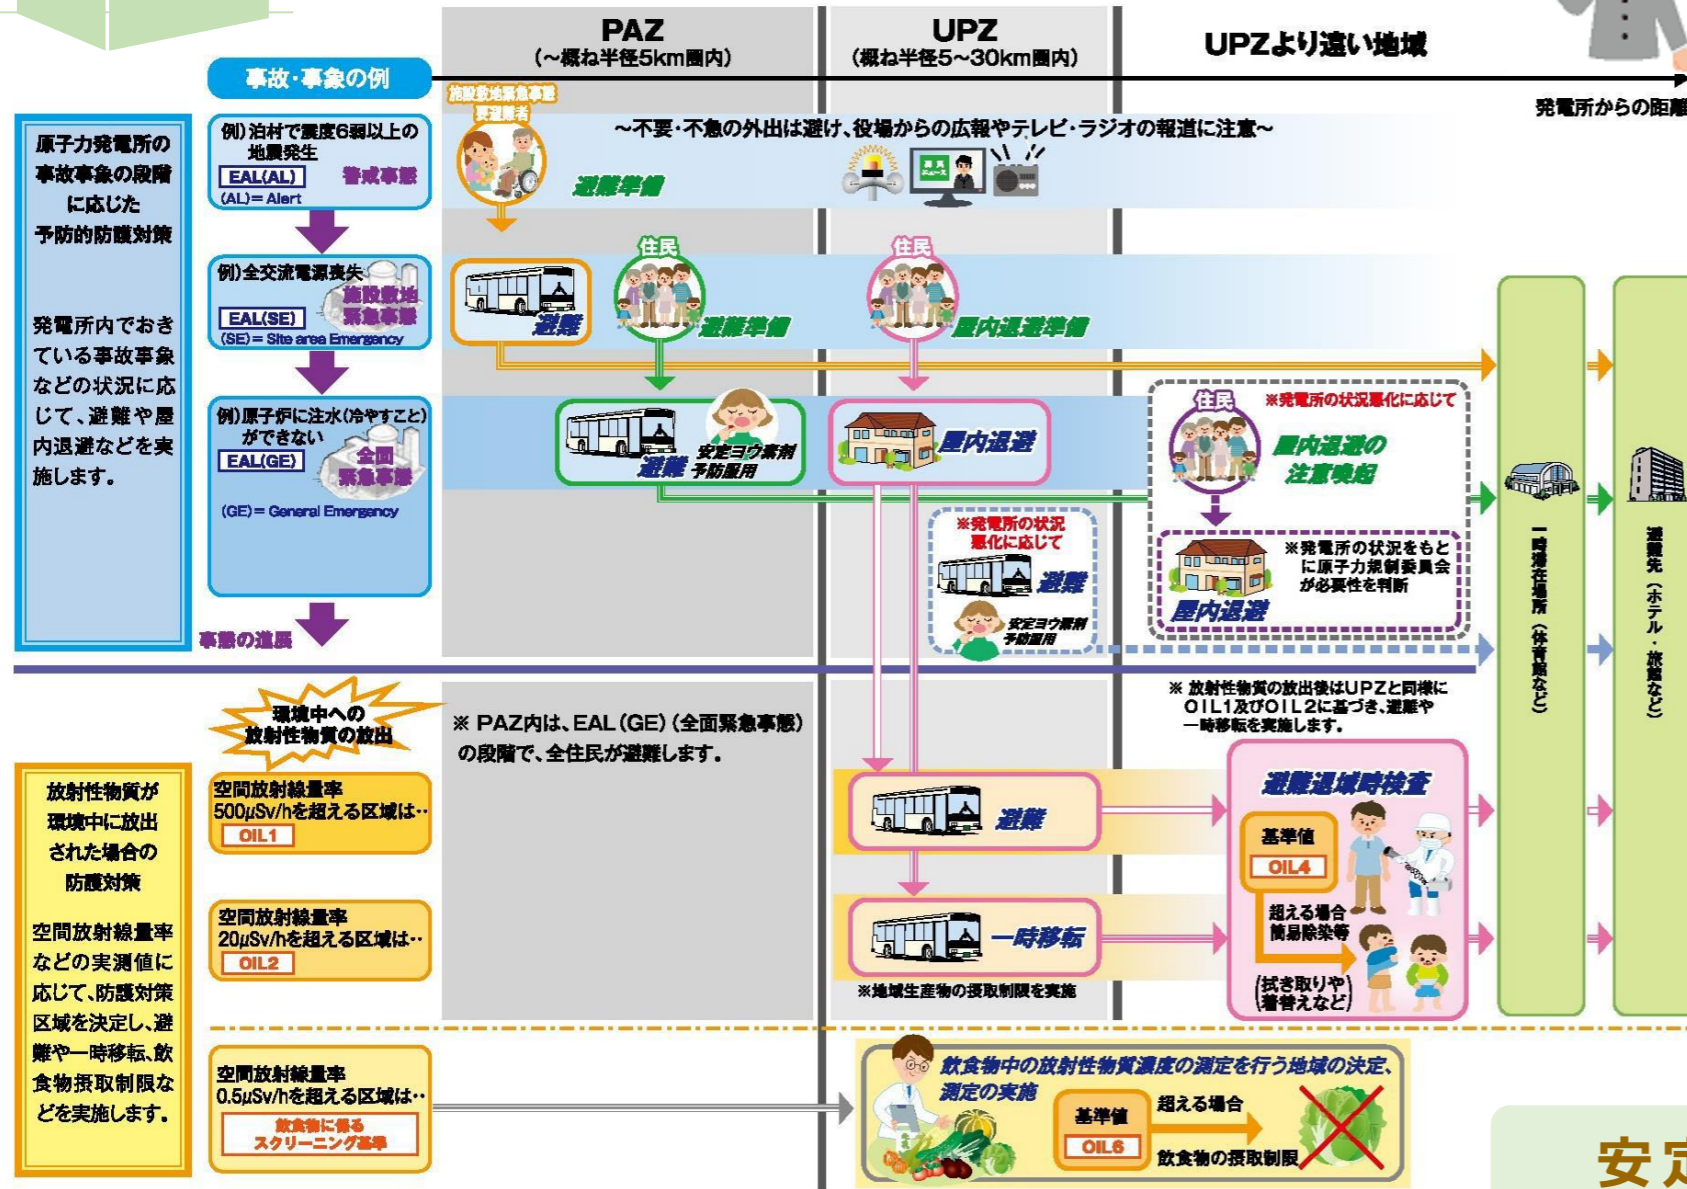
PAZ
(~概ね半径5km圏内)

UPZ
(概ね半径5~30km圏内)

UPZより遠い地域

発電所からの距離

事故・事象の例

原子力発電所の事故事象の段階に応じた予防的防護対策

発電所内でおきている事故事象などの状況に応じて、避難や屋内退避などを実施します。

例)泊村で震度6弱以上の地震発生
EAL(AL) 警戒事態
(AL)= Alert

施設敷地緊急事態要避難者

~不要・不急の外出は避け、役場からの広報やテレビ・ラジオの報道に注意~

避難準備

例)全交流電源喪失
EAL(SE) 施設敷地緊急事態
(SE)= Site area Emergency

住民
避難
避難準備

住民
屋内退避準備

例)原子炉に注水(冷やすこと)ができない
EAL(GE) 全面緊急事態
(GE)= General Emergency

避難 安定ヨウ素剤予防服用

屋内退避

住民
※発電所の状況悪化に応じて
屋内退避の注意喚起

※発電所の状況悪化に応じて
避難
安定ヨウ素剤予防服用

※発電所の状況をもとに原子力規制委員会が必要性を判断
屋内退避

事態の進展

一時滞在場所(体育館など)

避難先(ホテル・旅館など)

環境中への放射性物質の放出

※ PAZ内は、EAL(GE)(全面緊急事態)の段階で、全住民が避難します。

※ 放射性物質の放出後はUPZと同様にOIL1及びOIL2に基づき、避難や一時移転を実施します。

放射性物質が環境中に放出された場合の防護対策

空間放射線量率などの実測値に応じて、防護対策区域を決定し、避難や一時移転、飲食物摂取制限などを実施します。

空間放射線量率 500μSv/hを超える区域は・・
OIL1

避難

避難退域時検査
基準値
OIL4
超える場合簡易除染等
(拭き取りや着替えなど)

空間放射線量率 20μSv/hを超える区域は・・
OIL2

一時移転

※地域生産物の摂取制限を実施

空間放射線量率 0.5μSv/hを超える区域は・・
飲食物に係るスクリーニング基準

飲食物中の放射性物質濃度の測定を行う地域の決定、測定の実施
基準値
OIL6
超える場合
飲食物の摂取制限

安定